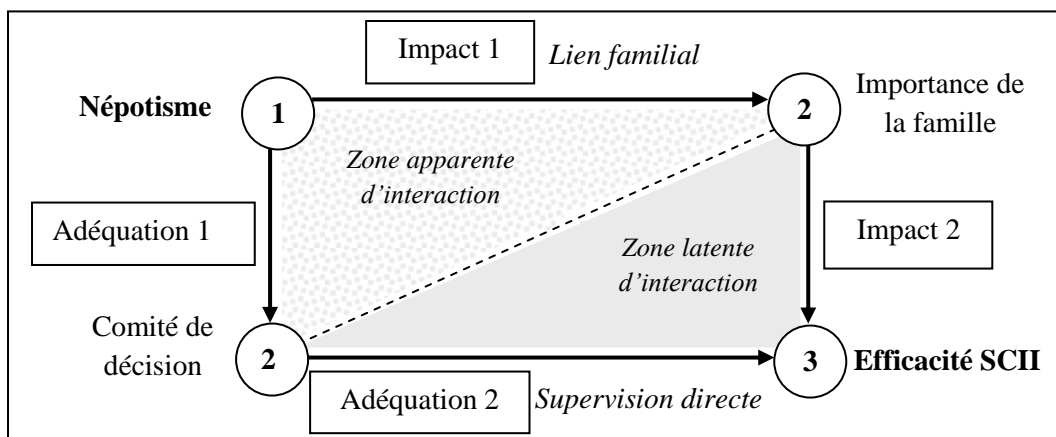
Impact 1 *Lien familial*

**Népotisme** 1

2 Importance de la famille

*Zone apparente d'interaction*

Adéquation 1

Impact 2

*Zone latente d'interaction*

Comité de décision 2

3 **Efficacité SCII**

Adéquation 2 *Supervision directe*